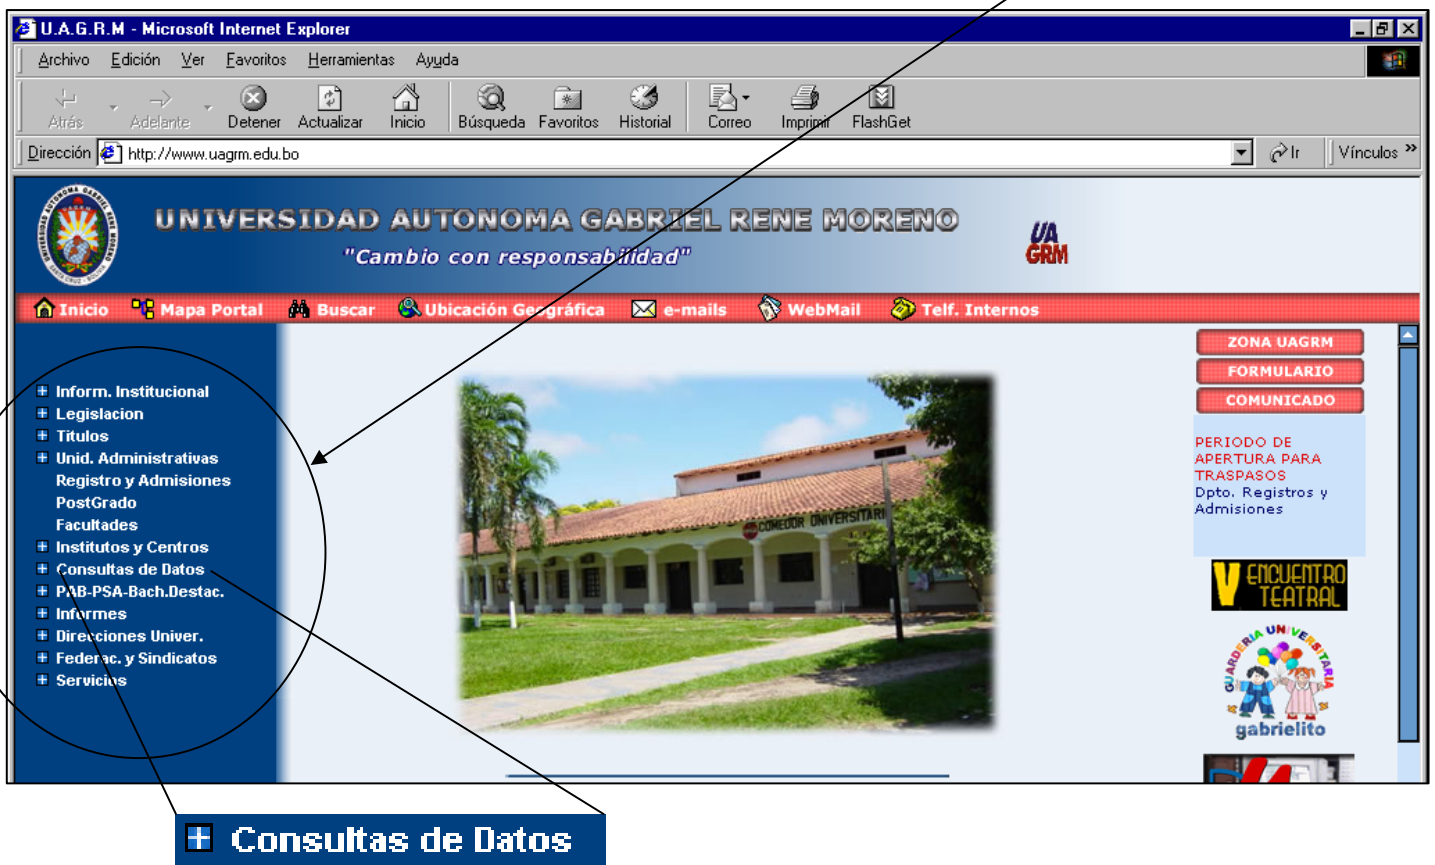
U.A.G.R.M - Microsoft Internet Explorer

Archivo Edición Ver Favoritos Herramientas Ayuda

Atrás Adelante Detener Actualizar Inicio Búsqueda Favoritos Historial Correo Imprimir FlashGet

Dirección http://www.uagrm.edu.bo Ir Vínculos »

UNIVERSIDAD AUTONOMA GABRIEL RENE MORENO
"Cambio con responsabilidad"
UA GRM

Inicio Mapa Portal Buscar Ubicación Geográfica e-mails WebMail Telf. Internos

Inform. Institucional
Legislacion
Titulos
Unid. Administrativas
Registro y Admisiones
PostGrado
Facultades
Institutos y Centros
Consultas de Datos
PAB-PSA-Bach.Destac.
Informes
Direcciones Univer.
Federac. y Sindicatos
Servicios

COMEDOR UNIVERSITARIO

ZONA UAGRM
FORMULARIO
COMUNICADO

PERIODO DE APERTURA PARA TRASPASOS
Dpto. Registros y Admisiones

V ENCUENTRO TEATRAL

GUARDERIA UNIVERSITARIA
gabrielito

Consultas de Datos